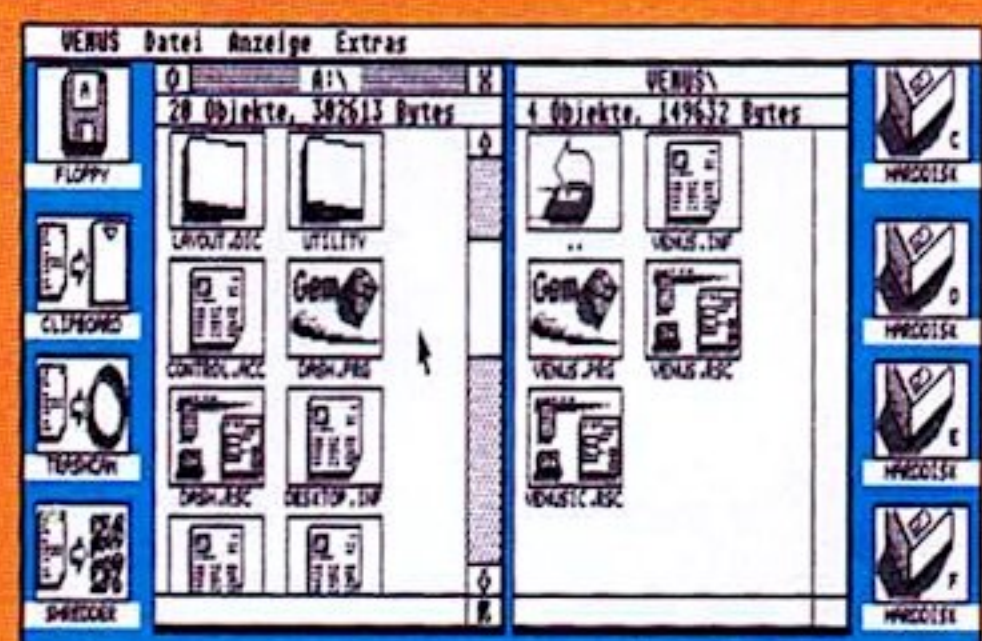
VENUS Datei Anzeige Extras

FLOPPY

CLIPBOARD

TERMINAL

SHREDDER

A:\

20 Objekte, 302613 Bytes

LAYOUT.RSC

UTILITY

CONTROL.ACC

DASH.PRG

DASH.RSC

DESKTOP.INF

VENUS\

4 Objekte, 149632 Bytes

..

VENUS.INF

VENUS.PRG

VENUS.RSC

VENUSIC.RSC

C

HARDDISK

D

HARDDISK

E

HARDDISK

F

HARDDISK